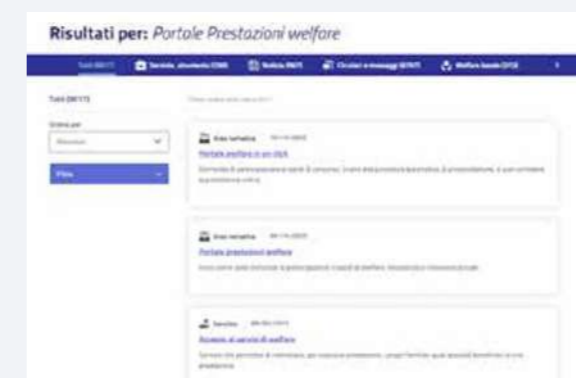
Risultati per: Portale Prestazioni welfare

Tutti (5117) | Servizi, strumenti (336) | Notizie (967) | Circolari e messaggi (6797) | Welfare bandi (313)

Tutti (5117)

Ordina per

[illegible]

Filtra

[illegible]

Area tematica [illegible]

Portale welfare in un click

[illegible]

Area tematica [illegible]

Portale prestazioni welfare

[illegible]

Servizio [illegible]

Accesso ai servizi di welfare

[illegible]